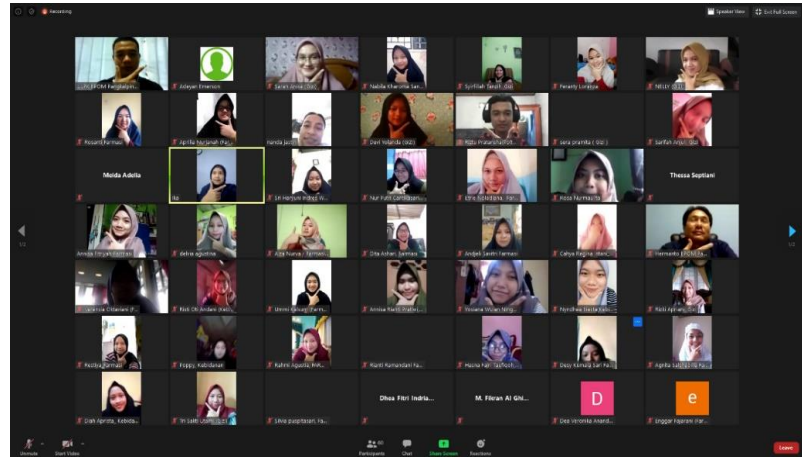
Recording

Speaker View
Exit Full Screen

...PC PDM Pangkalpin...
Adeyari Emerson
Sarah Annisa (Giz)
Nabila Khairunia San...
Syirillah Tasnim Giz
Fenarty Lorensa
NELLY (S1)

Rosanti Farmasi
Aprilia Nurjanah (Far...
nanda juni
Devi Yolanda (GIZ)
Rizky Pratama
sara pramita ( GIZ )
Seffan Anjali Giz

Meida Adelia
Ita
Sri Haryuni Indah W...
Nur Fitri
Ulfa
Rosa Nurmasita
Thessa Septiani

Annisa
debra agustina
Alda Nurul
Dita Ashari
Andjeli Jardim farmasi
Cahya Regina
Fernando

Vanessa
Fitri
Ummi Kalsum
Annisa
Yosiana
Ayu
Rizki

Rezkya farmasi
Poppy Kebidanan
Rahmi Agustia
Rianti Ramandani Fa...
Haisna Fatr
Desy Kurnia Sari
Aprilia

Diah Apriska
Tri Lutfi
Lidia puspitasari
Dhea Fitri Indria...
M. Fikran Al Ghi...
Dea Veronika
Enggar Fajarani

D
e

Unmute
Start Video
Participants
Chat
Share Screen
Reactions
Leave